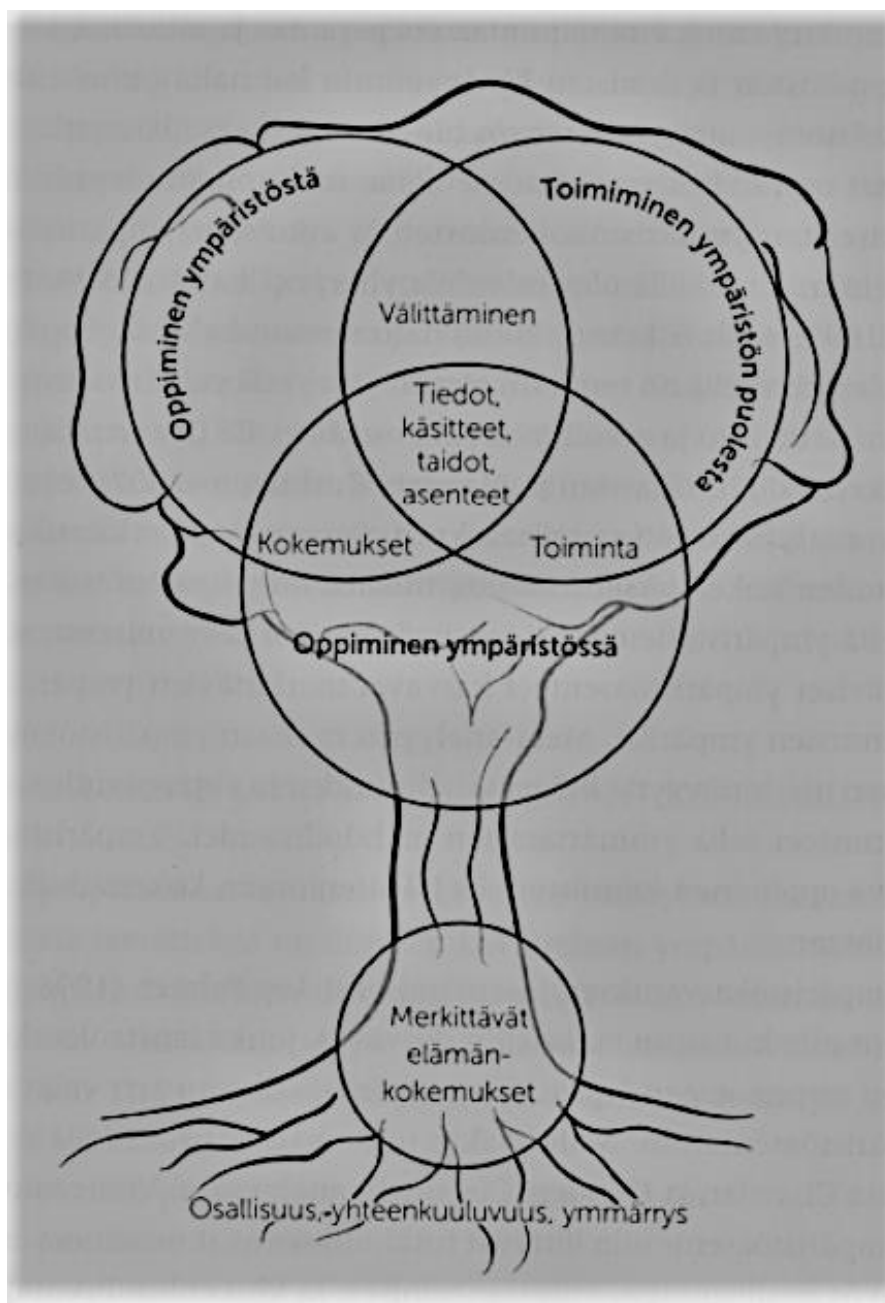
Oppiminen ympäristöstä

Toimiminen ympäristön puolesta

Välittäminen

Tiedot, käsitteet, taidot, asenteet

Kokemukset

Toiminta

Oppiminen ympäristössä

Merkittävät elämänkokemukset

Osallisuus, yhteenkuuluvuus, ymmärrys